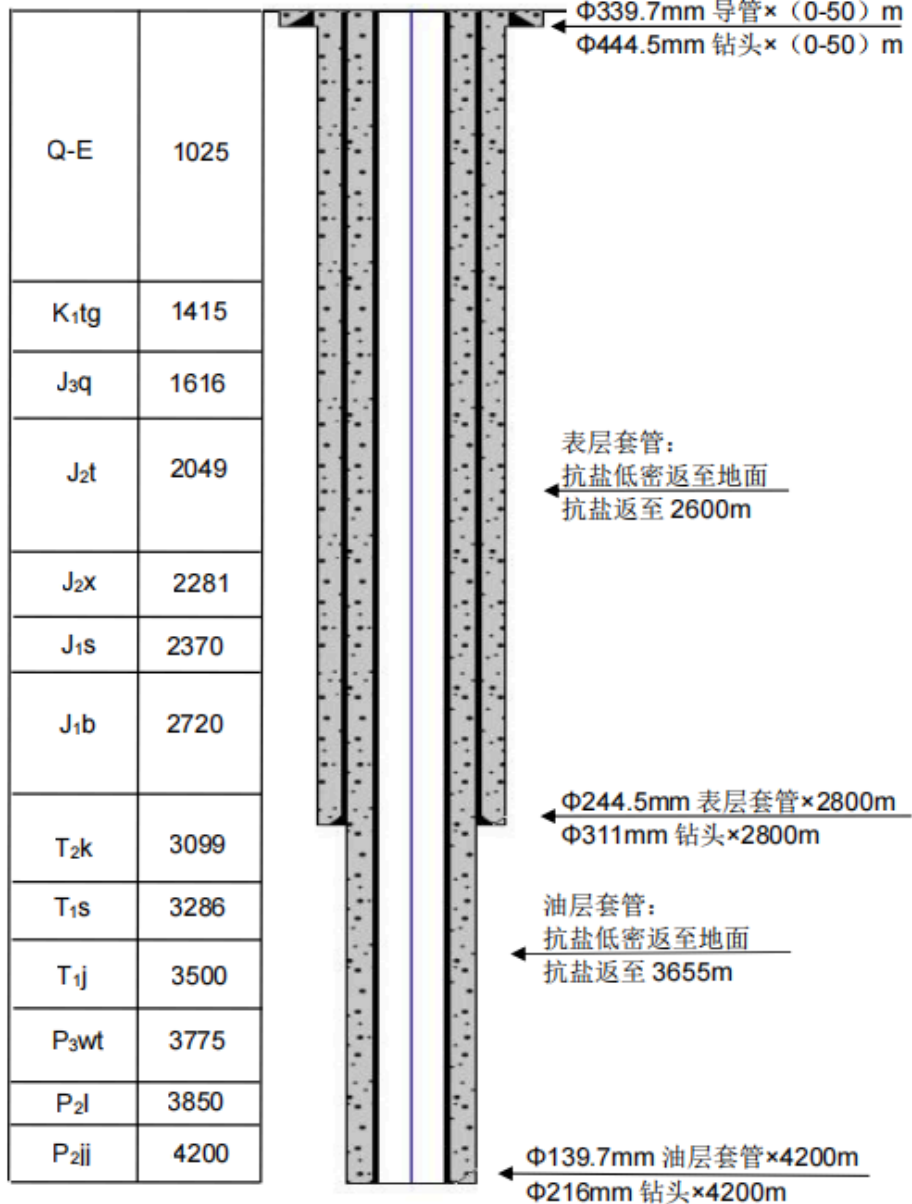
| | |
|---|---|
| Q-E | 1025 |
| $K_1tg$ | 1415 |
| $J_3q$ | 1616 |
| $J_2t$ | 2049 |
| $J_2x$ | 2281 |
| $J_1s$ | 2370 |
| $J_1b$ | 2720 |
| $T_2k$ | 3099 |
| $T_1s$ | 3286 |
| $T_1j$ | 3500 |
| $P_3wt$ | 3775 |
| $P_2l$ | 3850 |
| $P_2jj$ | 4200 |

Φ339.7mm 导管×（0-50）m
Φ444.5mm 钻头×（0-50）m

表层套管：
抗盐低密返至地面
抗盐返至 2600m

Φ244.5mm 表层套管×2800m
Φ311mm 钻头×2800m

油层套管：
抗盐低密返至地面
抗盐返至 3655m

Φ139.7mm 油层套管×4200m
Φ216mm 钻头×4200m